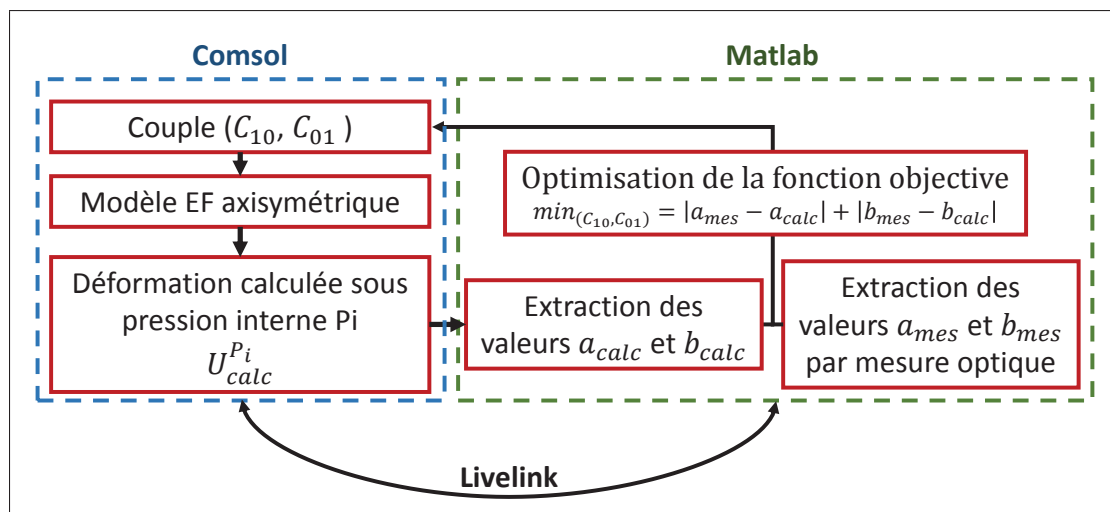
Comsol

Matlab

Couple ($C_{10}$, $C_{01}$ )

Modèle EF axisymétrique

Déformation calculée sous pression interne Pi $U_{calc}^{P_i}$

Optimisation de la fonction objective $min_{(C_{10},C_{01})} = |a_{mes} - a_{calc}| + |b_{mes} - b_{calc}|$

Extraction des valeurs $a_{calc}$ et $b_{calc}$

Extraction des valeurs $a_{mes}$ et $b_{mes}$ par mesure optique

Livelink